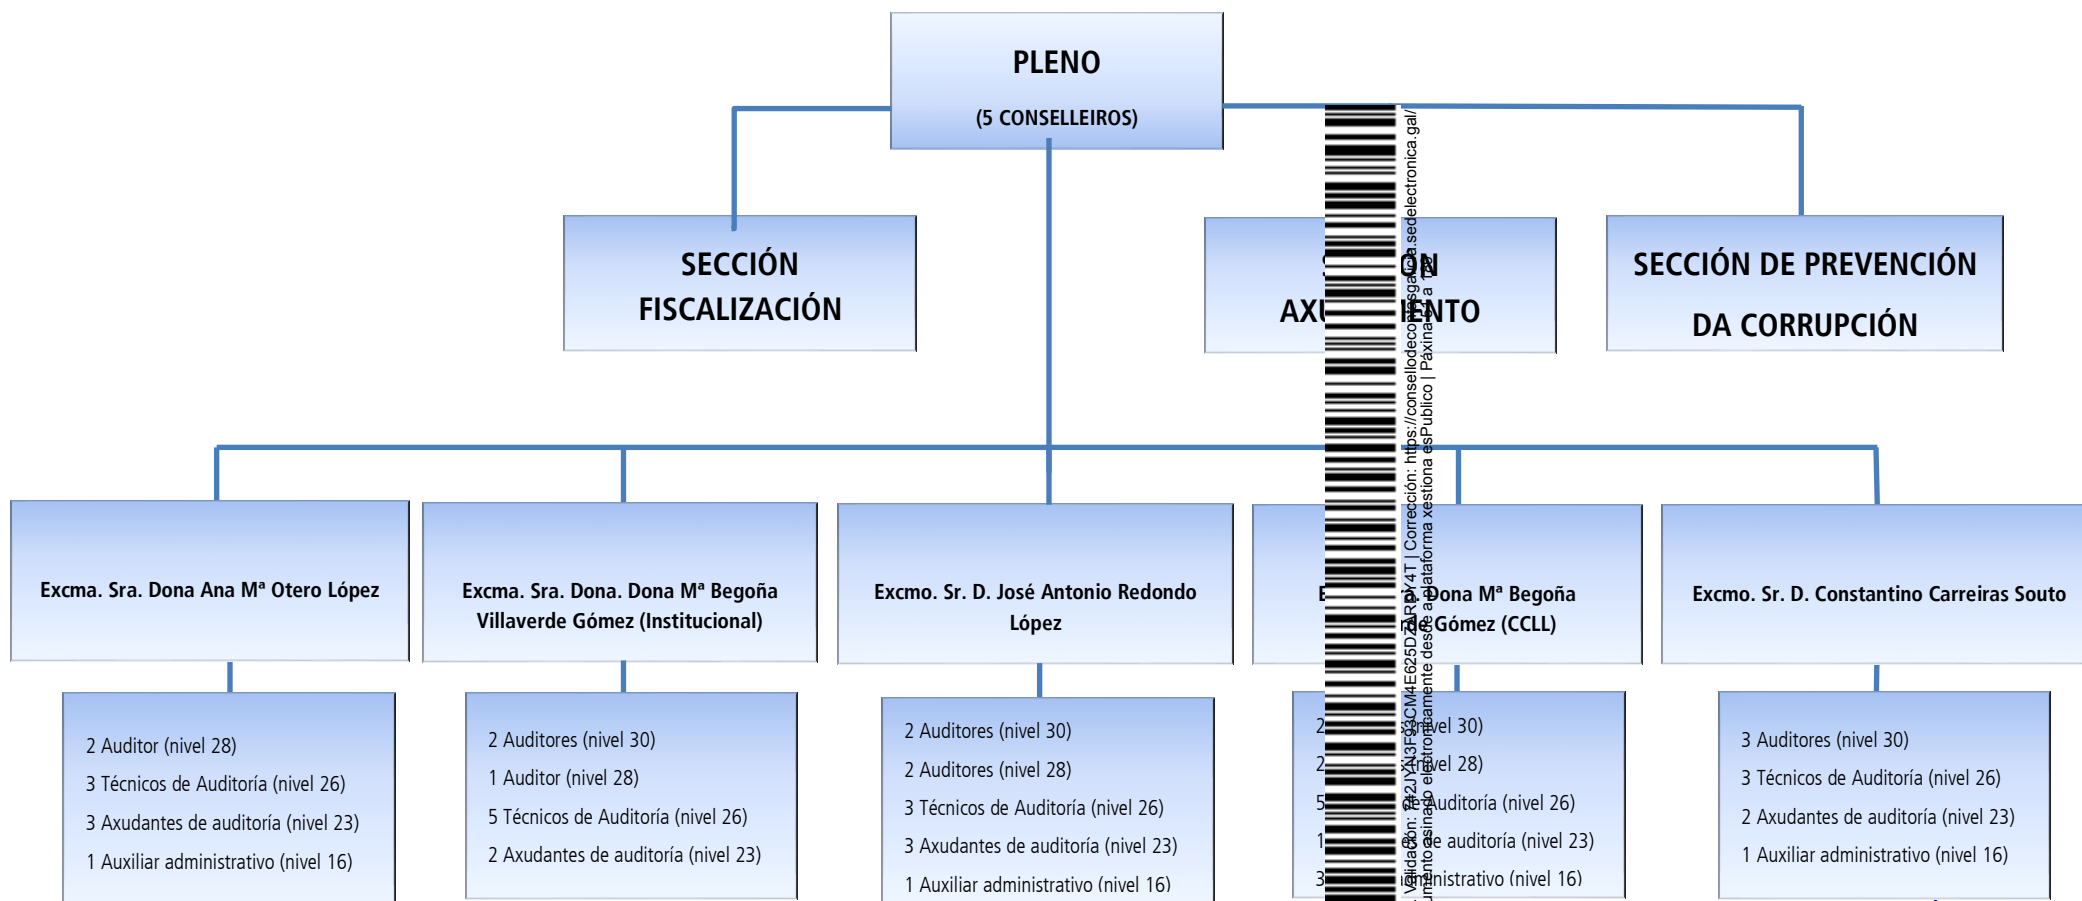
PLENO

(5 CONSELLEIROS)

SECCIÓN FISCALIZACIÓN

S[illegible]ÓN AXU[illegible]IENTO

SECCIÓN DE PREVENCIÓN DA CORRUPCIÓN

Excma. Sra. Dona Ana Mª Otero López

Excma. Sra. Dona. Dona Mª Begoña Villaverde Gómez (Institucional)

Excmo. Sr. D. José Antonio Redondo López

E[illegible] Dona Mª Begoña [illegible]de Gómez (CCLL)

Excmo. Sr. D. Constantino Carreiras Souto

2 Auditor (nivel 28)
3 Técnicos de Auditoría (nivel 26)
3 Axudantes de auditoría (nivel 23)
1 Auxiliar administrativo (nivel 16)

2 Auditores (nivel 30)
1 Auditor (nivel 28)
5 Técnicos de Auditoría (nivel 26)
2 Axudantes de auditoría (nivel 23)

2 Auditores (nivel 30)
2 Auditores (nivel 28)
3 Técnicos de Auditoría (nivel 26)
3 Axudantes de auditoría (nivel 23)
1 Auxiliar administrativo (nivel 16)

2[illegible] (nivel 30)
2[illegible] (nivel 28)
5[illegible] de Auditoría (nivel 26)
1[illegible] de auditoría (nivel 23)
3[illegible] administrativo (nivel 16)

3 Auditores (nivel 30)
3 Técnicos de Auditoría (nivel 26)
2 Axudantes de auditoría (nivel 23)
1 Auxiliar administrativo (nivel 16)

Validación: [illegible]2JYA13F93CM4E625D2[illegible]74T | Corrección: https://consellodecontasgalicia.sedelectronica.gal/
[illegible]umento asinado electrónicamente desde a plataforma xestiona esPublico | Páxina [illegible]